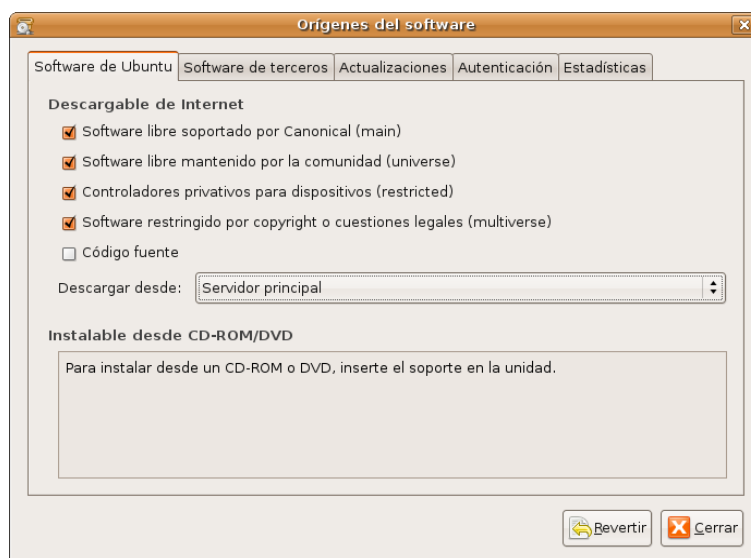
Orígenes del software

Software de Ubuntu | Software de terceros | Actualizaciones | Autenticación | Estadísticas

Descargable de Internet

Software libre soportado por Canonical (main)

Software libre mantenido por la comunidad (universe)

Controladores privativos para dispositivos (restricted)

Software restringido por copyright o cuestiones legales (multiverse)

Código fuente

Descargar desde: Servidor principal

Instalable desde CD-ROM/DVD

Para instalar desde un CD-ROM o DVD, inserte el soporte en la unidad.

Revertir

Cerrar